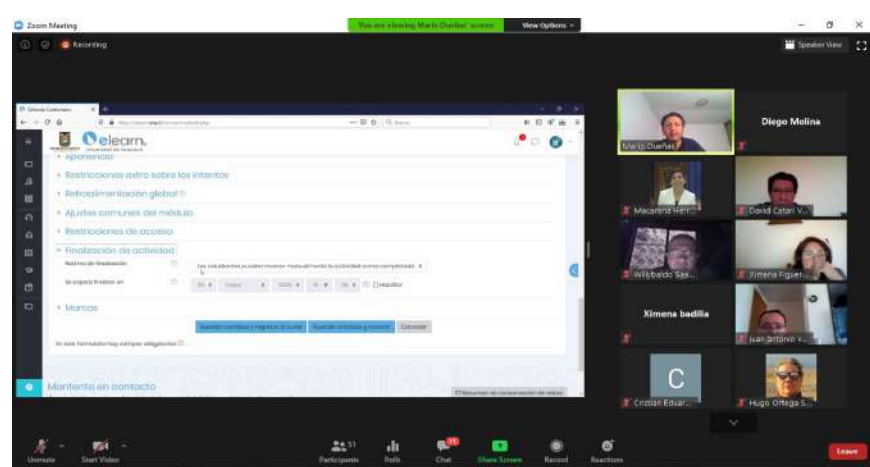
Zoom Meeting
You are viewing Mario Dueñas' screen
View Options
Recording
Speaker View

elearn.
Universidad de Tarapacá
Apariencia
Restricciones extra sobre los intentos
Retroalimentación global
Ajustes comunes del módulo
Restricciones de acceso
Finalización de actividad
Rastreo de finalización
Los estudiantes pueden marcar manualmente la actividad como completada
Se espera finalizar en
Habilitar
Marcas
Guardar cambios y regresar al curso
Guardar cambios y mostrar
Cancelar
En este formulario hay campos obligatorios
Mantente en contacto
Resumen de conservación de datos

Mario Dueñas
Diego Molina
Macarena Herr...
David Catari V...
Willybaldo Saa...
Ximena Figuer...
Ximena badilla
Juan Antonio V...
C
Cristian Eduar...
Hugo Ortega S...

Unmute
Start Video
Participants 51
Polls
Chat
Share Screen
Record
Reactions
Leave